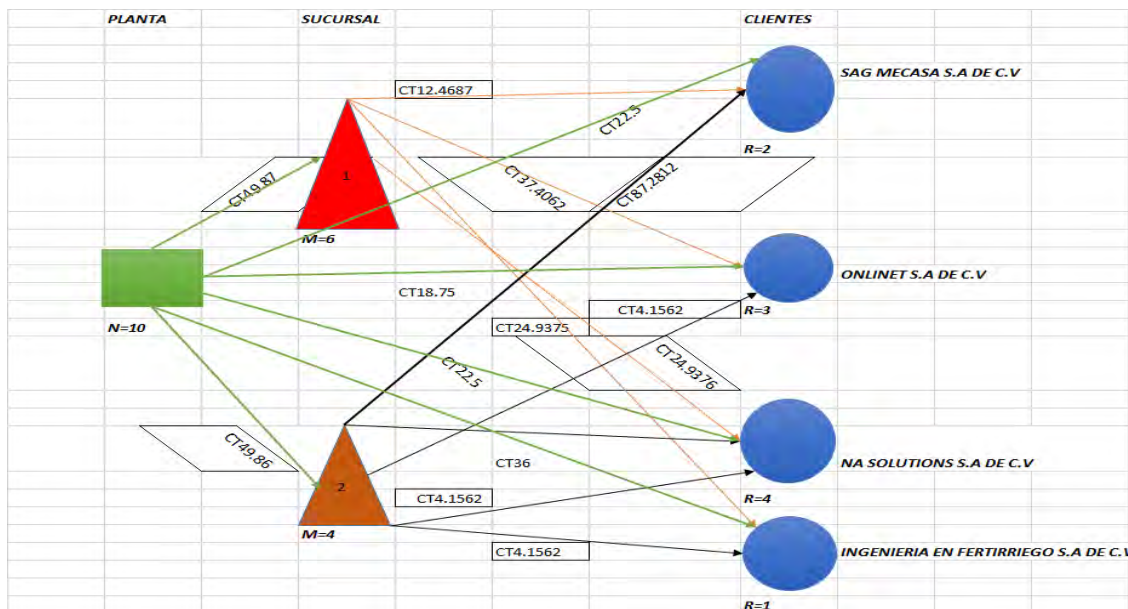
PLANTA

SUCURSAL

CLIENTES

SAG MECASA S.A DE C.V

CT12.4687

CT22.5

R=2

CT49.87

1

CT37.4062

CT87.2812

M=6

ONLINET S.A DE C.V

CT18.75

CT4.1562

R=3

N=10

CT24.9375

CT24.9376

CT22.5

CT49.86

NA SOLUTIONS S.A DE C.V

CT36

2

CT4.1562

R=4

M=4

CT4.1562

INGENIERIA EN FERTIRRIEGO S.A DE C.V

R=1